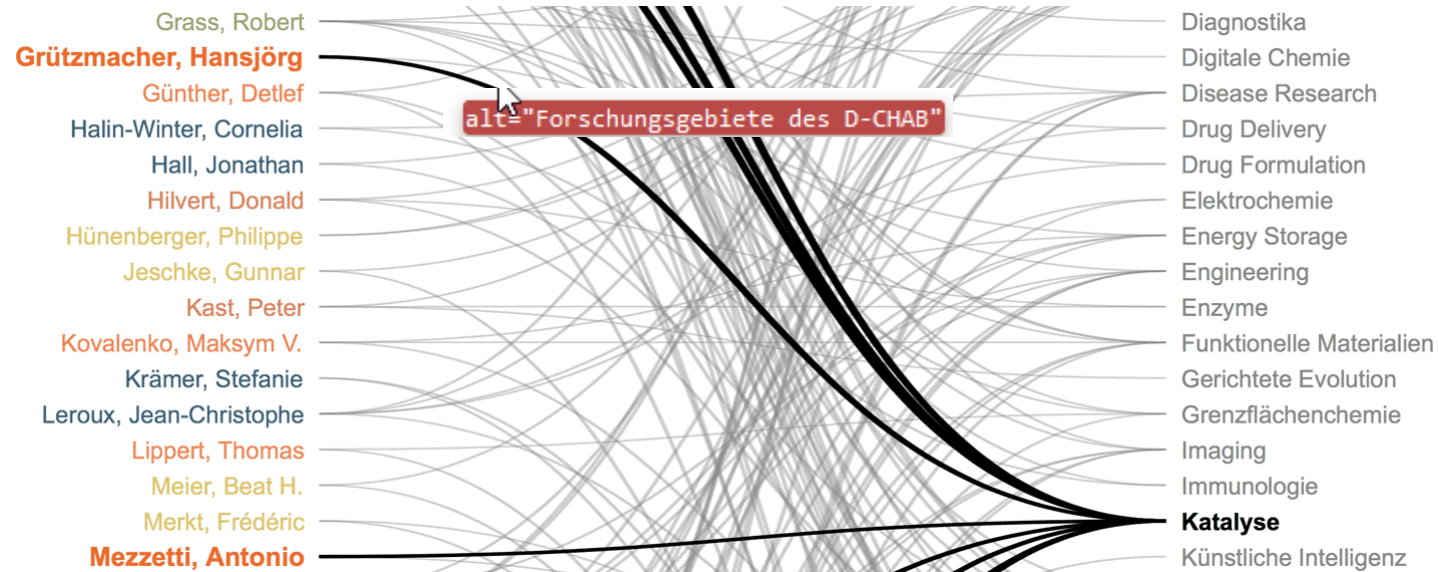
Grass, Robert
Grützmacher, Hansjörg
Günther, Detlef
Halin-Winter, Cornelia
Hall, Jonathan
Hilvert, Donald
Hünenberger, Philippe
Jeschke, Gunnar
Kast, Peter
Kovalenko, Maksym V.
Krämer, Stefanie
Leroux, Jean-Christophe
Lippert, Thomas
Meier, Beat H.
Merkt, Frédéric
Mezzetti, Antonio

alt="Forschungsgebiete des D-CHAB"

Diagnostika
Digitale Chemie
Disease Research
Drug Delivery
Drug Formulation
Elektrochemie
Energy Storage
Engineering
Enzyme
Funktionelle Materialien
Gerichtete Evolution
Grenzflächenchemie
Imaging
Immunologie
Katalyse
Künstliche Intelligenz